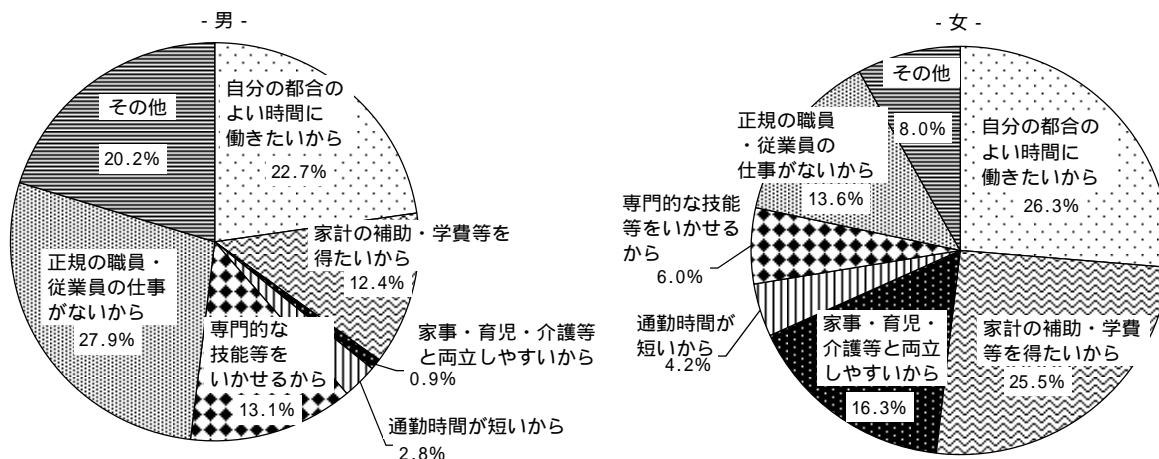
- 男 -

自分の都合のよい時間に働きたいから
22.7%

家計の補助・学費等を得たいから
12.4%

家事・育児・介護等と両立しやすいから
0.9%

通勤時間が短いから
2.8%

専門的な技能等をいかせるから
13.1%

正規の職員・従業員の仕事がないから
27.9%

その他
20.2%

- 女 -

自分の都合のよい時間に働きたいから
26.3%

家計の補助・学費等を得たいから
25.5%

家事・育児・介護等と両立しやすいから
16.3%

通勤時間が短いから
4.2%

専門的な技能等をいかせるから
6.0%

正規の職員・従業員の仕事がないから
13.6%

その他
8.0%